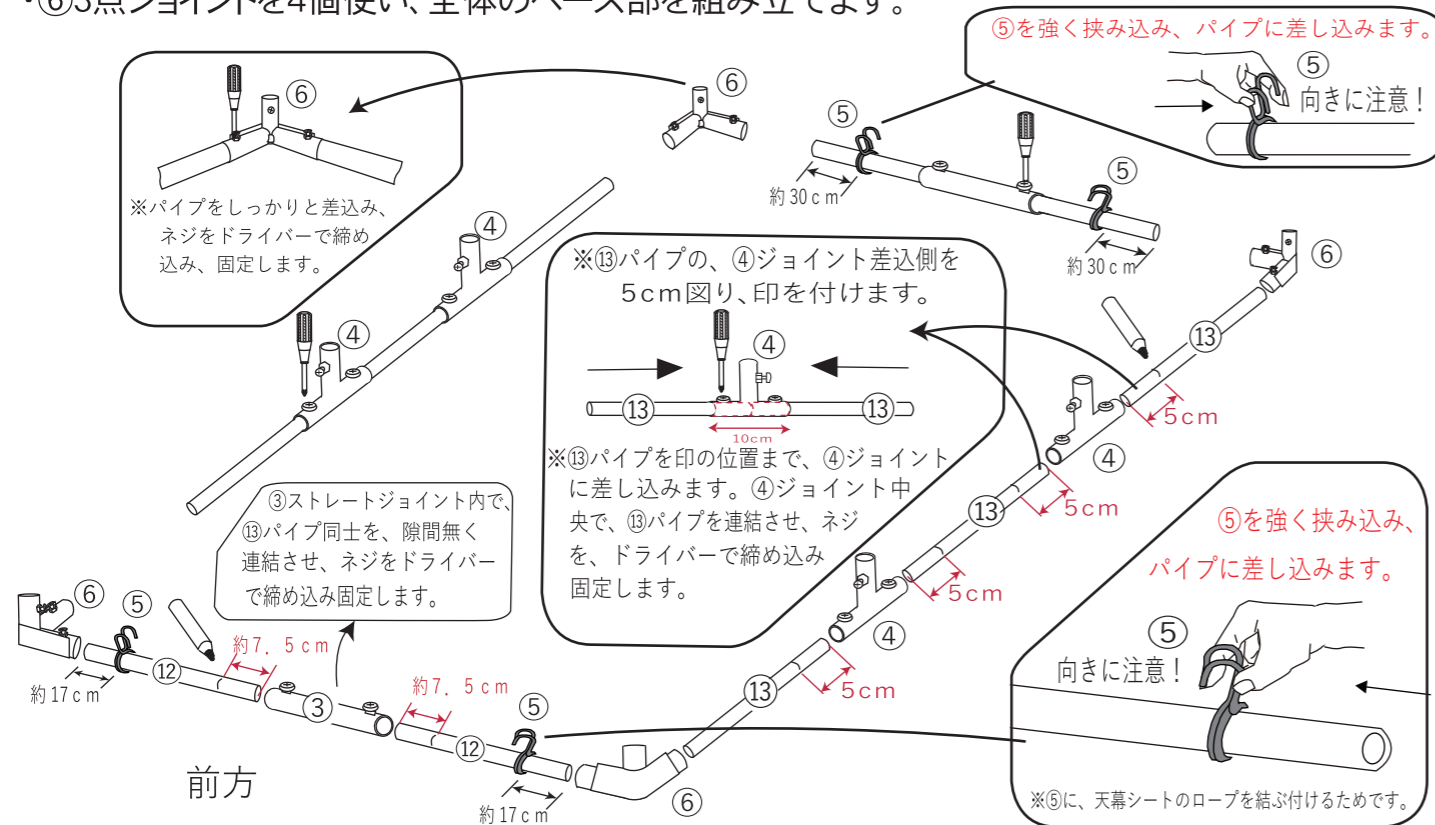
・⑥3点ジョイントを4個使い、全体のベース部を組み立てます。

⑤を強く挟み込み、パイプに差し込みます。

⑤
向きに注意！

⑥

⑥

※パイプをしっかりと差込み、ネジをドライバーで締め込み、固定します。

⑤

約30ｃｍ

⑤

約30ｃｍ

⑥

④

④

※⑬パイプの、④ジョイント差込側を5cm図り、印を付けます。

④

⑬

⑬

10cm

※⑬パイプを印の位置まで、④ジョイントに差し込みます。④ジョイント中央で、⑬パイプを連結させ、ネジを、ドライバーで締め込み固定します。

⑬

5cm

④

⑬

5cm

5cm

④

⑬

5cm

③ストレートジョイント内で、⑬パイプ同士を、隙間無く連結させ、ネジをドライバーで締め込み固定します。

⑥

⑤

⑫

約7．5ｃｍ

約17ｃｍ

③

約7．5ｃｍ

⑤

⑫

約17ｃｍ

前方

⑥

⑤を強く挟み込み、パイプに差し込みます。

⑤
向きに注意！

※⑤に、天幕シートのロープを結ぶ付けるためです。